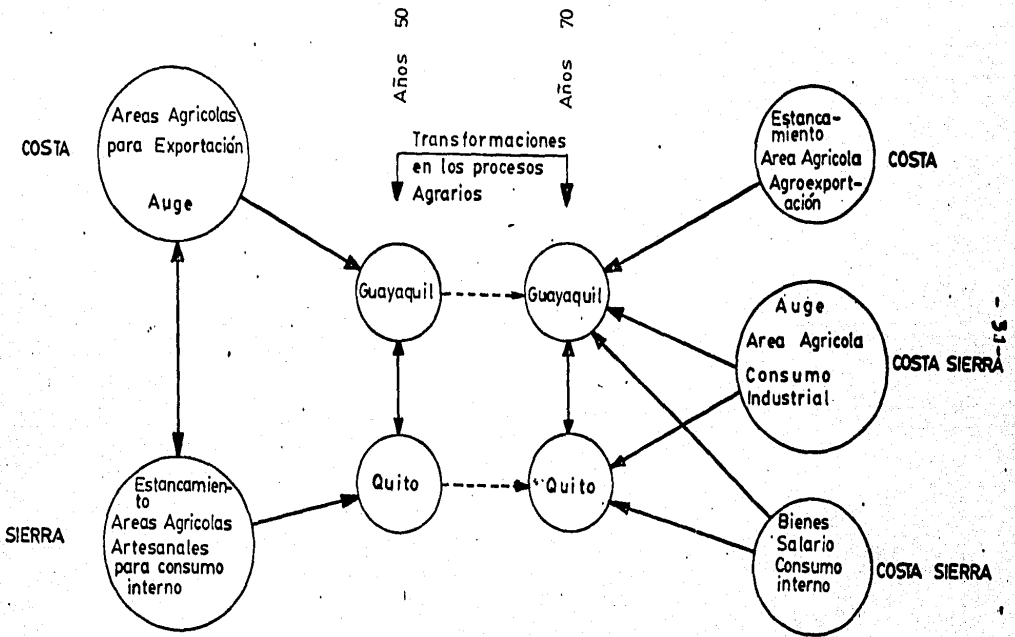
Años 50

Años 70

COSTA

Areas Agricolas para Exportación

Auge

Transformaciones en los procesos Agrarios

Estancamiento Area Agricola Agroexportación

COSTA

Guayaquil

Guayaquil

Auge Area Agricola Consumo Industrial

COSTA SIERRA

- 31 -

Quito

Quito

SIERRA

Estancamiento Areas Agricolas Artesanales para consumo interno

Bienes Salario Consumo interno

COSTA SIERRA